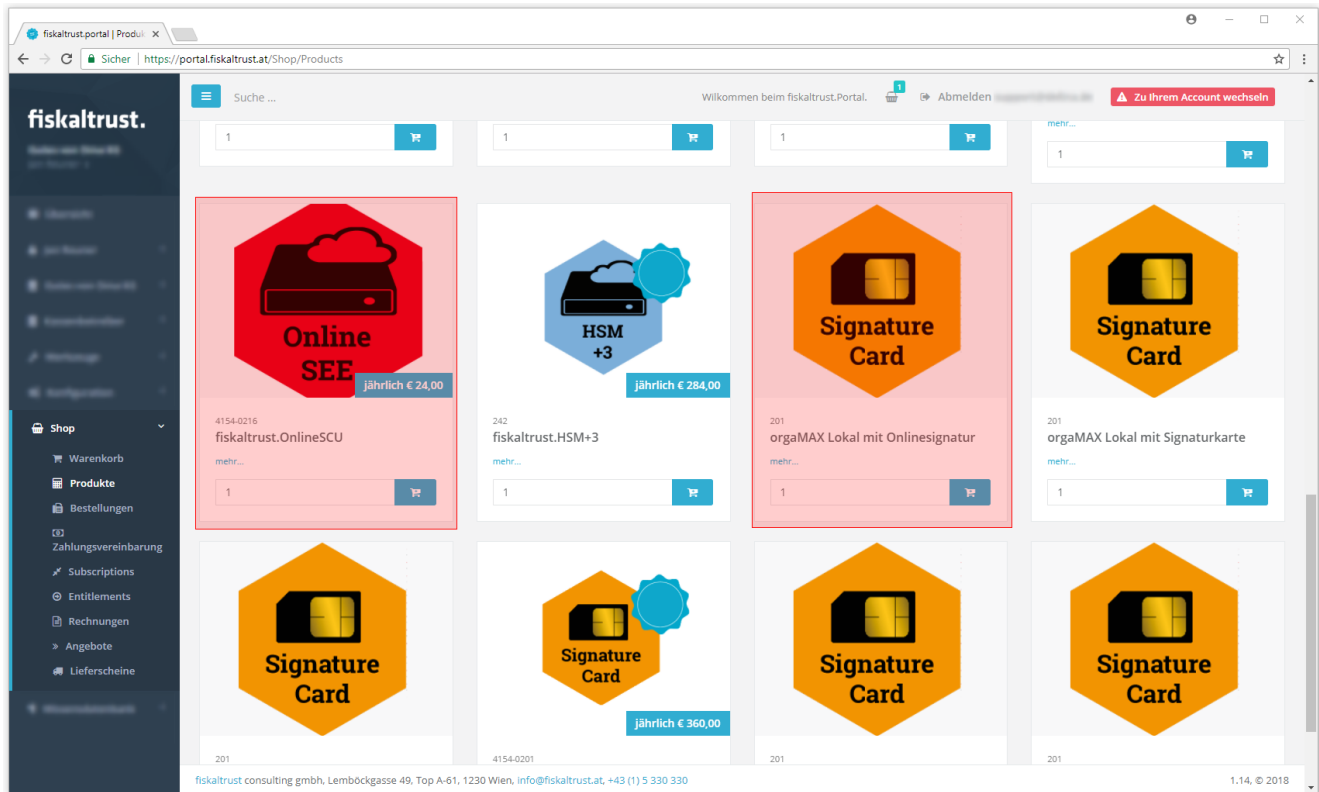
fiskaltrust.portal | Produk ×

Sicher | https://portal.fiskaltrust.at/Shop/Products

fiskaltrust.

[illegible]

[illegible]

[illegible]

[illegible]

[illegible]

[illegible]

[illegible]

Shop

Warenkorb

Produkte

Bestellungen

Zahlungsvereinbarung

Subscriptions

Entitlements

Rechnungen

Angebote

Lieferscheine

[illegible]

Suche ...

Wilkommen beim fiskaltrust.Portal.

1

Abmelden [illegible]

Zu Ihrem Account wechseln

1

1

1

mehr...

1

Online SEE

jährlich € 24,00

4154-0216

fiskaltrust.OnlineSCU

mehr...

1

HSM +3

jährlich € 284,00

242

fiskaltrust.HSM+3

mehr...

1

Signature Card

201

orgaMAX Lokal mit Onlinesignatur

mehr...

1

Signature Card

201

orgaMAX Lokal mit Signaturkarte

mehr...

1

Signature Card

201

Signature Card

jährlich € 360,00

4154-0201

Signature Card

201

Signature Card

201

fiskaltrust consulting gmbh, Lemböckgasse 49, Top A-61, 1230 Wien, info@fiskaltrust.at, +43 (1) 5 330 330

1.14, © 2018